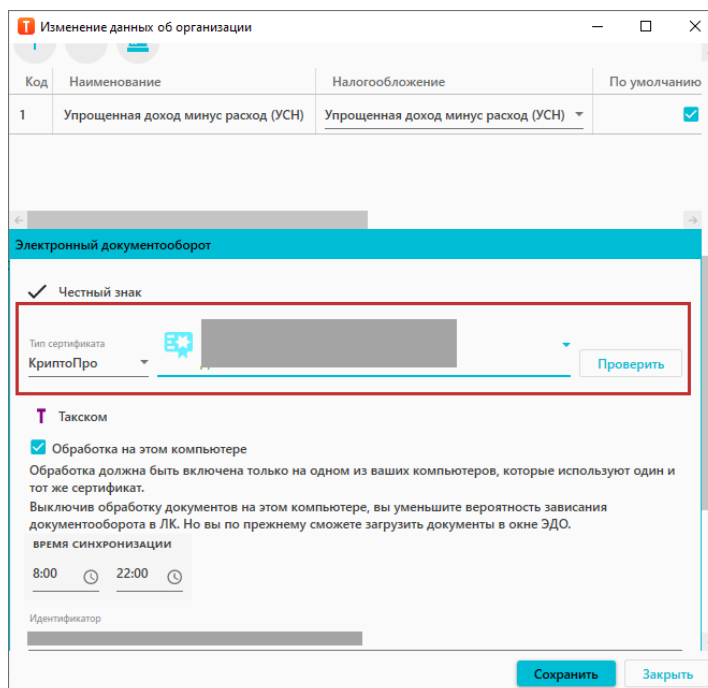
Изменение данных об организации

| Код | Наименование | Налогообложение | По умолчанию |
|---|---|---|---|
| 1 | Упрощенная доход минус расход (УСН) | Упрощенная доход минус расход (УСН) | |

Электронный документооборот

Честный знак

Тип сертификата
КриптоПро

Проверить

Такском

Обработка на этом компьютере

Обработка должна быть включена только на одном из ваших компьютеров, которые используют один и тот же сертификат.
Выключив обработку документов на этом компьютере, вы уменьшите вероятность зависания документооборота в ЛК. Но вы по прежнему сможете загрузить документы в окне ЭДО.

время синхронизации
8:00
22:00

Идентификатор

Сохранить
Закрыть